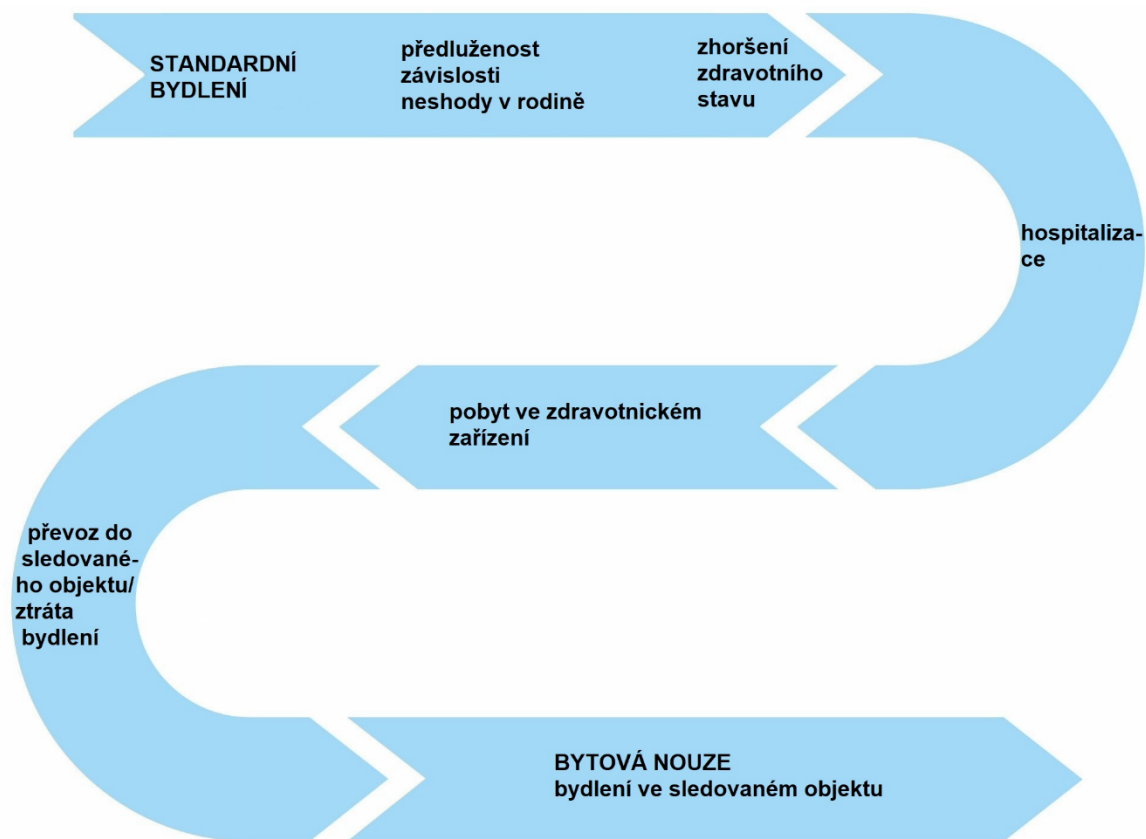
STANDARDNÍ BYDLENÍ

předluženost
závislosti
neshody v rodině

zhoršení zdravotního stavu

hospitalizace

pobyt ve zdravotnickém zařízení

převoz do sledovaného objektu/ ztráta bydlení

BYTOVÁ NOUZE
bydlení ve sledovaném objektu